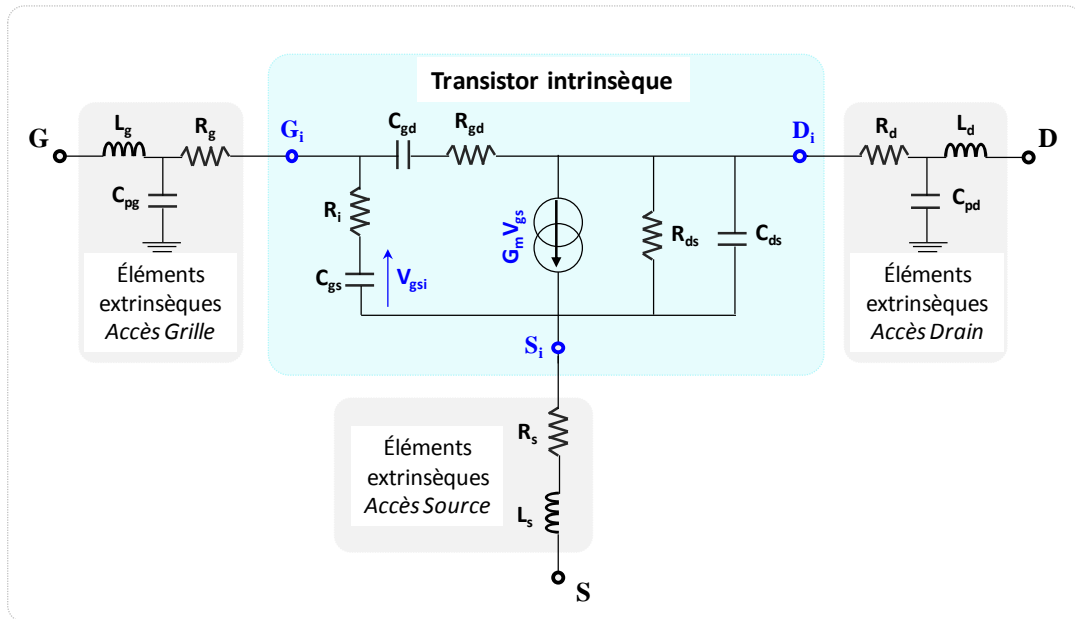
Transistor intrinsèque

G

$L_g$

$R_g$

$C_{pg}$

Éléments extrinsèques *Accès Grille*

$G_i$

$C_{gd}$

$R_{gd}$

$R_i$

$C_{gs}$

$V_{gsi}$

$G_m V_{gs}$

$R_{ds}$

$C_{ds}$

$D_i$

$S_i$

$R_d$

$L_d$

D

$C_{pd}$

Éléments extrinsèques *Accès Drain*

Éléments extrinsèques *Accès Source*

$R_s$

$L_s$

S